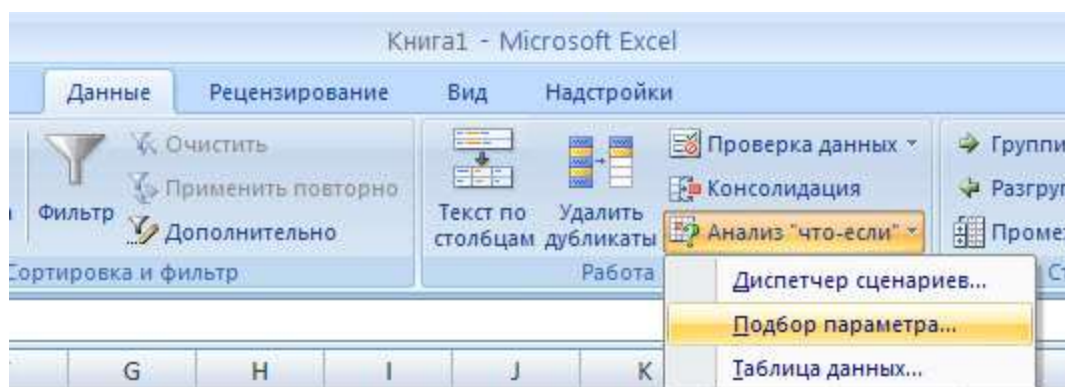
Книга1 - Microsoft Excel

Данные Рецензирование Вид Надстройки

Фильтр
Очистить
Применить повторно
Дополнительно
Сортировка и фильтр

Текст по столбцам
Удалить дубликаты
Проверка данных
Консолидация
Анализ "что-если"
Работа

Группи
Разгру
Проме

Диспетчер сценариев...
Подбор параметра...
Таблица данных...

G H I J K